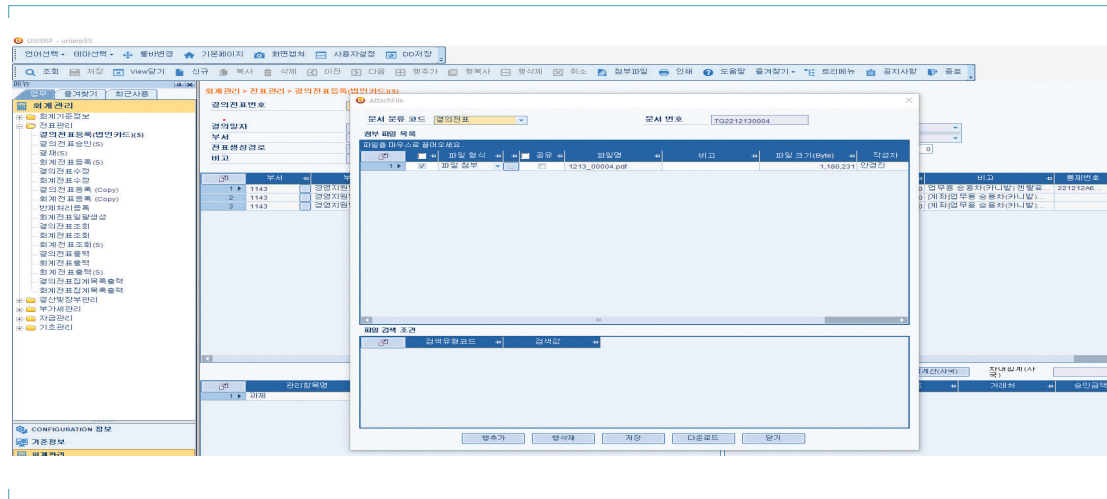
UNIERP - unierp55

언어선택 테마선택 툴바변경 기본페이지 화면캡처 사용자설정 DD저장

조회 저장 View달기 신규 복사 삭제 이전 다음 행추가 행복사 행삭제 취소 첨부파일 인쇄 도움말 즐겨찾기 트리메뉴 공지사항 종료

메뉴
업무 즐겨찾기 최근사용
회계관리
회계기준정보
전표관리
결의전표등록(법인카드)(S)
결의전표승인(S)
결재(S)
회계전표등록(S)
결의전표수정
회계전표수정
결의전표등록 (Copy)
회계전표등록 (Copy)
반제처리등록
회계전표일괄생성
결의전표조회
회계전표조회
회계전표조회(S)
결의전표출력
회계전표출력
회계전표출력(S)
결의전표집계목록출력
회계전표집계목록출력
결산및장부관리
부가세관리
자금관리
기초관리

CONFIGURATION 정보
기준정보
회계관리

회계관리 > 전표관리 > 결의전표등록(법인카드)(S)
결의전표번호
결의일자
부서
전표생성경로
비고

부서
1 1143 경영지원
2 1143 경영지원
3 1143 경영지원

관리항목명
1 과제

AttachFile
문서 분류 코드 결의전표
문서 번호 TG2212120004
첨부 파일 목록
파일을 마우스로 끌어오세요.
| | 파일 형식 | 공유 | 파일명 | 비고 | 파일 크기(Byte) | 작성자 |
|---|---|---|---|---|---|---|
| 1 | 파일 첨부 | | 1213_00004.pdf | | 1,180,231 | 안경진 |

파일 검색 조건
검색유형코드 검색값

행추가 행삭제 저장 다운로드 닫기

0
비고 통제번호
업무용 승용차(카니발) 렌탈료... 221212A6...
[계좌]업무용 승용차(카니발)...
[계좌]업무용 승용차(카니발)...
계산(사용) 장내법카(사국)
거래처 승인금액